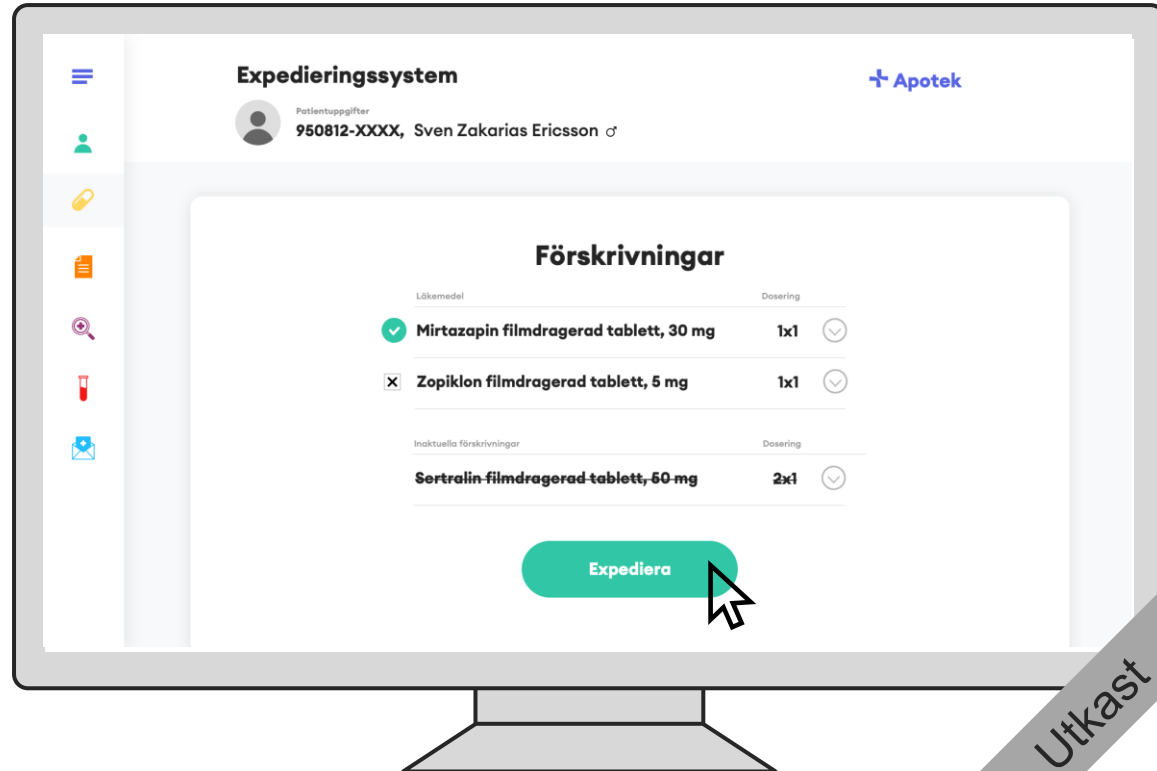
Expedieringssystem

+ Apotek

Patientuppgifter
950812-XXXX, Sven Zakarias Ericsson ♂

Förskrivningar

| Läkemedel | Dosering |
|---|---|
| Mirtazapin filmdragerad tablett, 30 mg | 1x1 |
| Zopiklon filmdragerad tablett, 5 mg | 1x1 |

| Inaktuella förskrivningar | Dosering |
|---|---|
| ~~Sertralin filmdragerad tablett, 50 mg~~ | ~~2x1~~ |

Expediera

Utkast